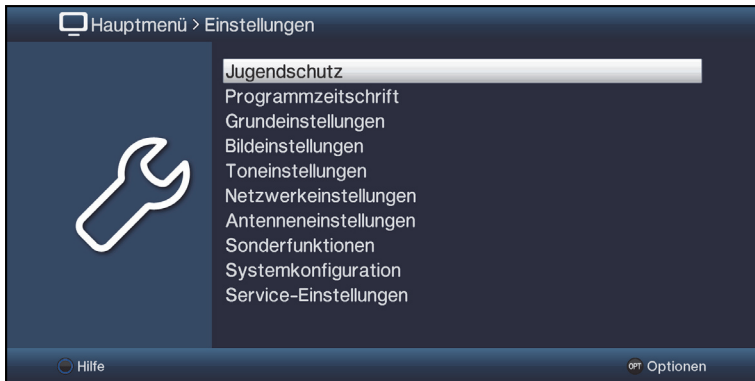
Hauptmenü > Einstellungen

Jugendschutz
Programmzeitschrift
Grundeinstellungen
Bildeinstellungen
Toneinstellungen
Netzwerkeinstellungen
Antenneneinstellungen
Sonderfunktionen
Systemkonfiguration
Service-Einstellungen

Hilfe
OPT Optionen